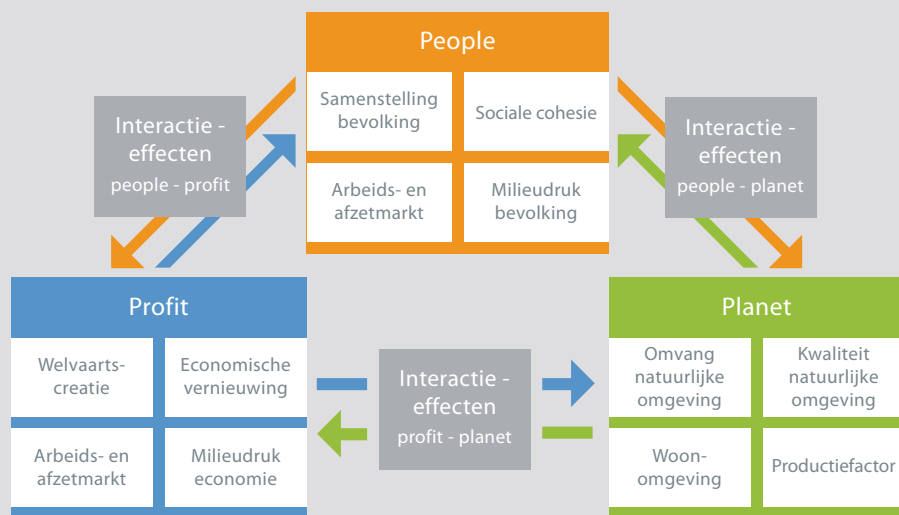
People

Samenstelling bevolking

Sociale cohesie

Arbeids- en afzetmarkt

Milieudruk bevolking

Interactie - effecten
people - profit

Interactie - effecten
people - planet

Profit

Welvaarts-creatie

Economische vernieuwing

Arbeids- en afzetmarkt

Milieudruk economie

Interactie - effecten
profit - planet

Planet

Omvang natuurlijke omgeving

Kwaliteit natuurlijke omgeving

Woon-omgeving

Productiefactor